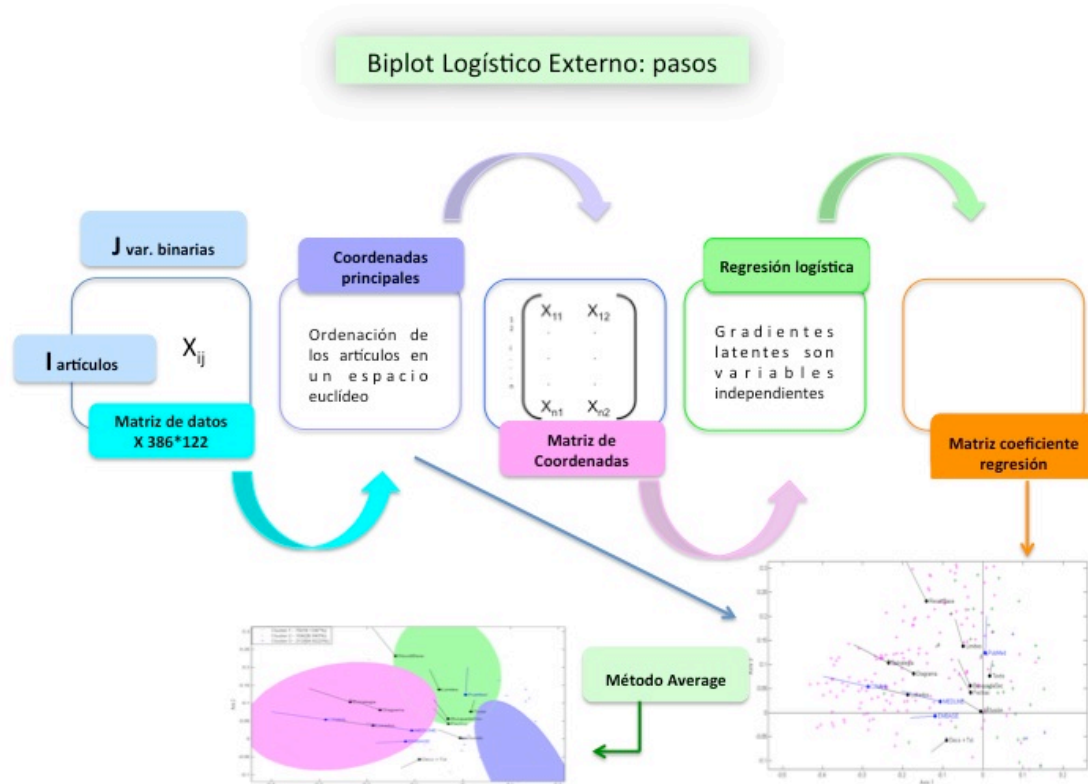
Biplot Logístico Externo: pasos

J var. binarias

I artículos

$X_{ij}$

Matriz de datos X 386*122

Coordenadas principales

Ordenación de los artículos en un espacio euclídeo

$\begin{pmatrix} X_{11} & X_{12} \\ \cdot & \cdot \\ \cdot & \cdot \\ X_{n1} & X_{n2} \end{pmatrix}$

Matriz de Coordenadas

Regresión logística

Gradientes latentes son variables independientes

Matriz coeficiente regresión

Método Average